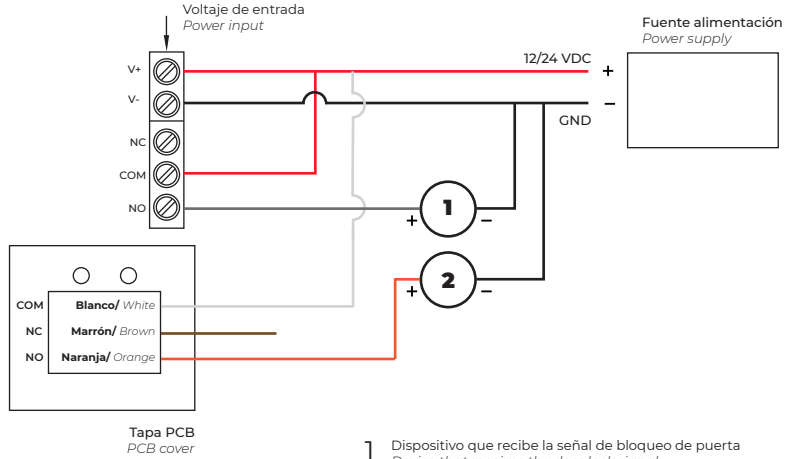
Voltaje de entrada
Power input

Fuente alimentación
Power supply

V+
V-
NC
COM
NO

12/24 VDC
+
−
GND

+ 1 −
+ 2 −

COM
NC
NO

Blanco/ White
Marrón/ Brown
Naranja/ Orange

Tapa PCB
PCB cover

1 Dispositivo que recibe la señal de bloqueo de puerta
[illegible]